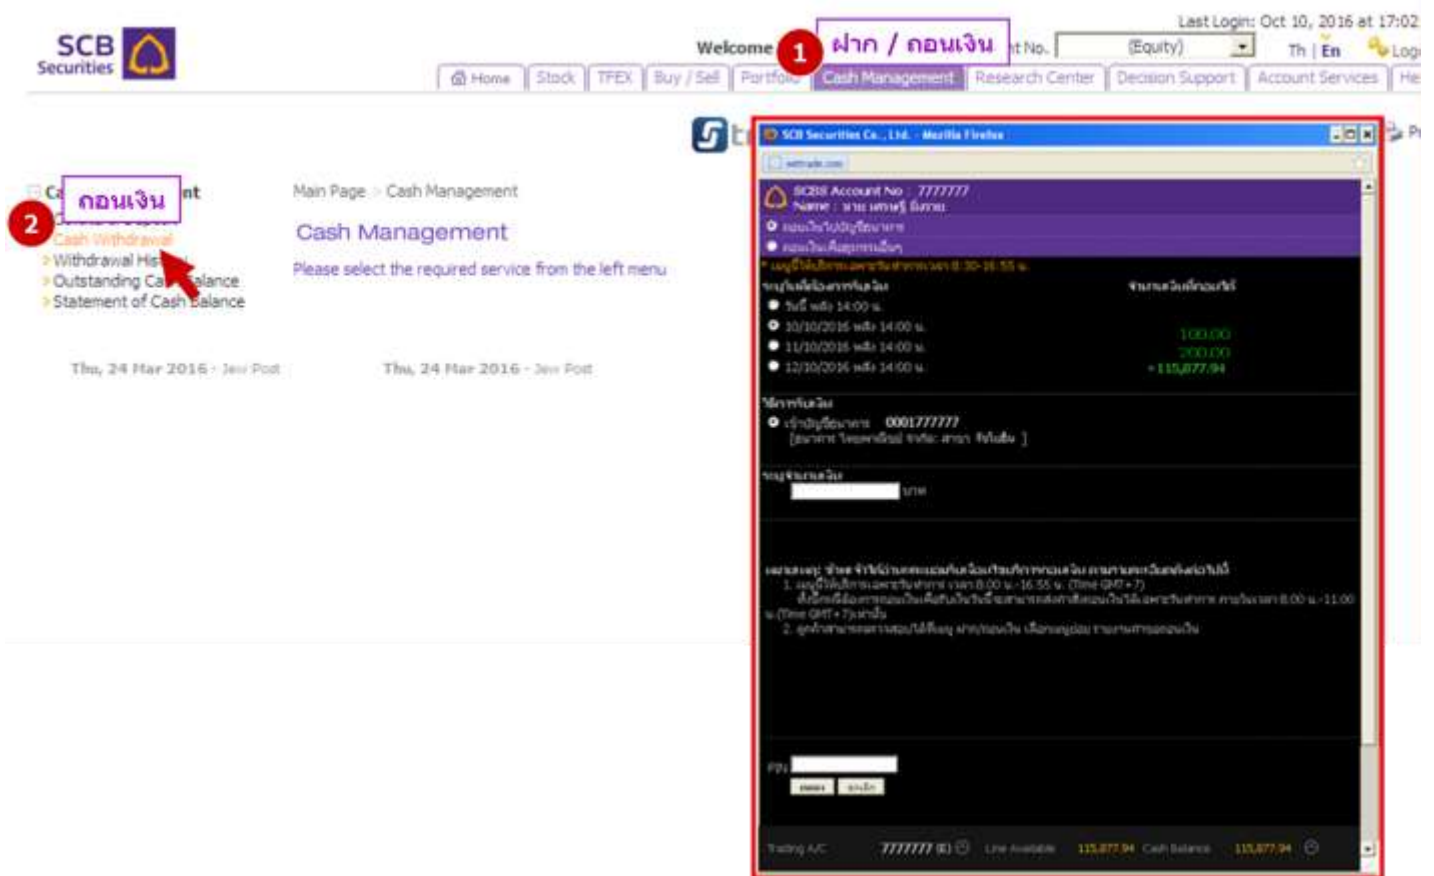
SCB Securities

Welcome

1 ฝาก / ถอนเงิน

Last Login: Oct 10, 2016 at 17:02

nt No. (Equity)

Th | En Log

Home | Stock | TFEX | Buy / Sell | Portfolio | Cash Management | Research Center | Decision Support | Account Services | He

2 ถอนเงิน

Ca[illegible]nt

Cash Withdrawal
Withdrawal His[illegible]
Outstanding Ca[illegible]alance
Statement of Cash Balance

Main Page > Cash Management

Cash Management

Please select the required service from the left menu

Thu, 24 Mar 2016 - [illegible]

Thu, 24 Mar 2016 - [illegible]

SCB Securities Co., Ltd. - Mozilla Firefox

SCBS Account No : 7777777
Name : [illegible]

ถอนเงินไปบัญชีธนาคาร
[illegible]

* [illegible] 8:30-16:55 น.

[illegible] | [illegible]
วันนี้ หลัง 14:00 น. |
10/10/2016 หลัง 14:00 น. | 100.00
11/10/2016 หลัง 14:00 น. | 200.00
12/10/2016 หลัง 14:00 น. | +115,877.94

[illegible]
เข้าบัญชีธนาคาร 0001777777
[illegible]

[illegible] บาท

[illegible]
1. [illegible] 8:00 น.-16:55 น. (Time GMT+7)
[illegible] 8:00 น.-11:00 น.(Time GMT+7)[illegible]
2. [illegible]

PIN

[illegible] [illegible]

Trading A/C 7777777 (E) Line Available 115,877.94 Cash Balance 115,877.94